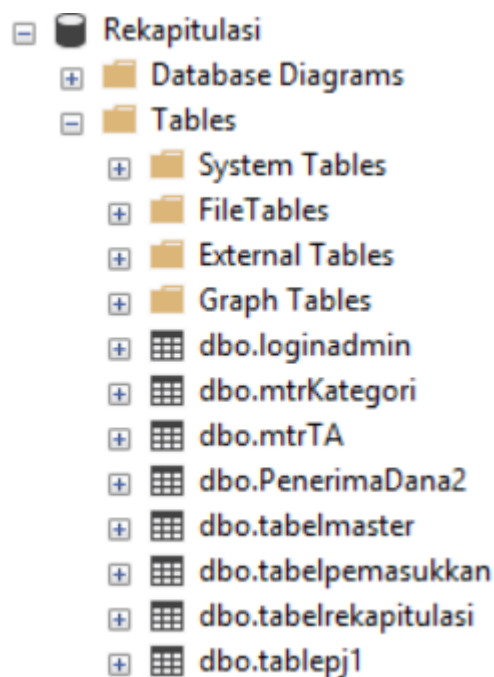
Rekapitulasi
Database Diagrams
Tables
System Tables
FileTables
External Tables
Graph Tables
dbo.loginadmin
dbo.mtrKategori
dbo.mtrTA
dbo.PenerimaDana2
dbo.tabelmaster
dbo.tabelpemasukkan
dbo.tabelrekapitulasi
dbo.tablepj1